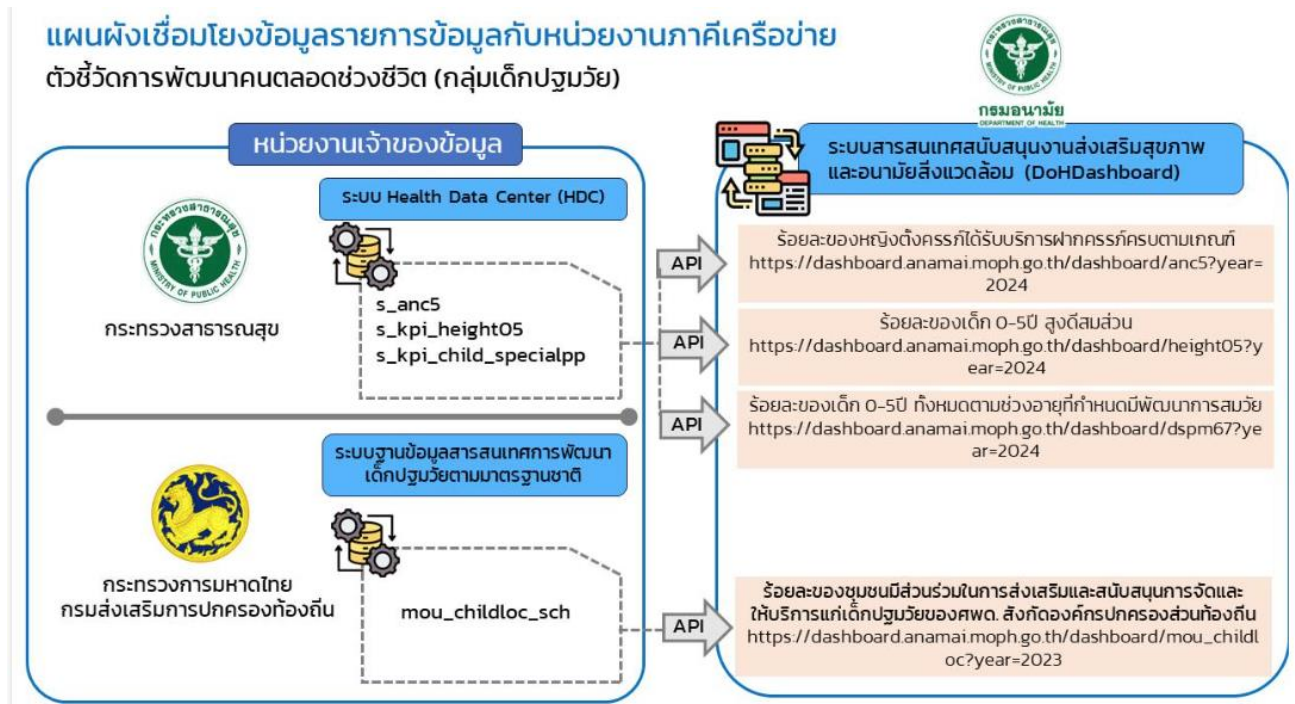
แผนผังเชื่อมโยงข้อมูลรายการข้อมูลกับหน่วยงานภาคีเครือข่าย
ตัวชี้วัดการพัฒนาคนตลอดช่วงชีวิต (กลุ่มเด็กปฐมวัย)

กรมอนามัย
DEPARTMENT OF HEALTH

หน่วยงานเจ้าของข้อมูล

ระบบ Health Data Center (HDC)

กระทรวงสาธารณสุข

s_anc5
s_kpi_height05
s_kpi_child_specialpp

ระบบฐานข้อมูลสารสนเทศการพัฒนาเด็กปฐมวัยตามมาตรฐานชาติ

กระทรวงการมหาดไทย
กรมส่งเสริมการปกครองท้องถิ่น

mou_childloc_sch

ระบบสารสนเทศสนับสนุนงานส่งเสริมสุขภาพและอนามัยสิ่งแวดล้อม (DoHDashboard)

API
ร้อยละของหญิงตั้งครรภ์ได้รับบริการฝากครรภ์ครบตามเกณฑ์
https://dashboard.anamai.moph.go.th/dashboard/anc5?year=2024

API
ร้อยละของเด็ก 0-5ปี สูงดีสมส่วน
https://dashboard.anamai.moph.go.th/dashboard/height05?year=2024

API
ร้อยละของเด็ก 0-5ปี ทั้งหมดตามช่วงอายุที่กำหนดมีพัฒนาการสมวัย
https://dashboard.anamai.moph.go.th/dashboard/dspm67?year=2024

API
ร้อยละของชุมชนมีส่วนร่วมในการส่งเสริมและสนับสนุนการจัดและให้บริการแก่เด็กปฐมวัยของศพด. สังกัดองค์กรปกครองส่วนท้องถิ่น
https://dashboard.anamai.moph.go.th/dashboard/mou_childloc?year=2023